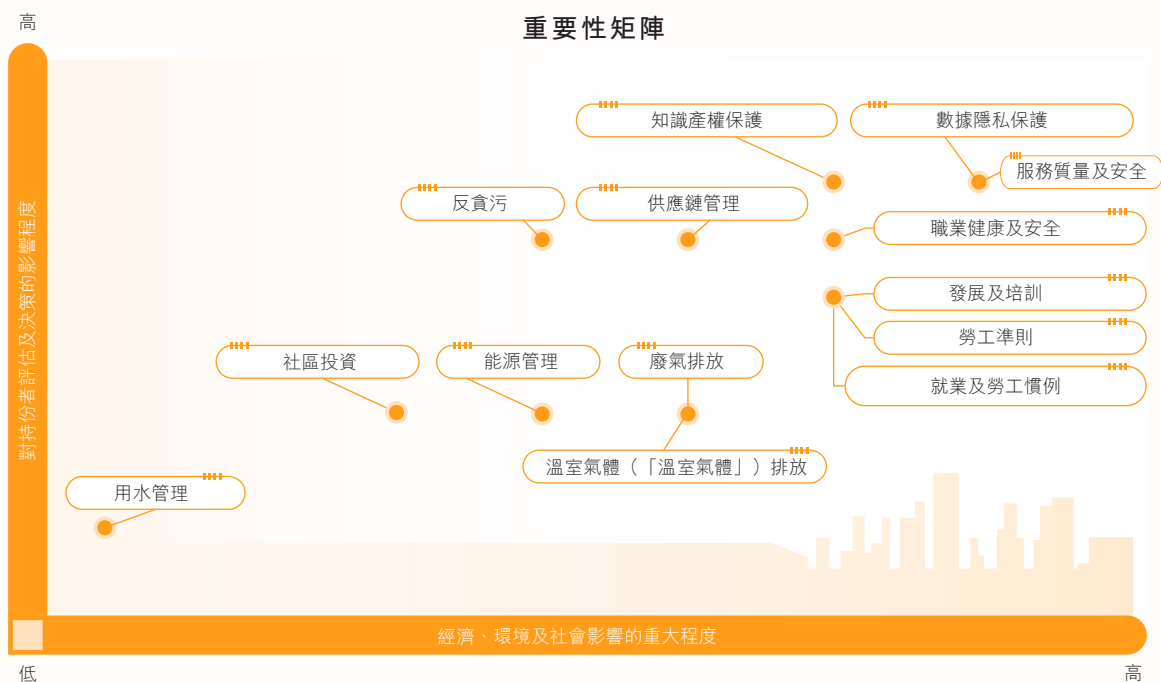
高

重要性矩陣

對持份者評估及決策的影響程度

知識產權保護

數據隱私保護

服務質量及安全

反貪污

供應鏈管理

職業健康及安全

發展及培訓

勞工準則

就業及勞工慣例

社區投資

能源管理

廢氣排放

溫室氣體（「溫室氣體」）排放

用水管理

經濟、環境及社會影響的重大程度

低

高